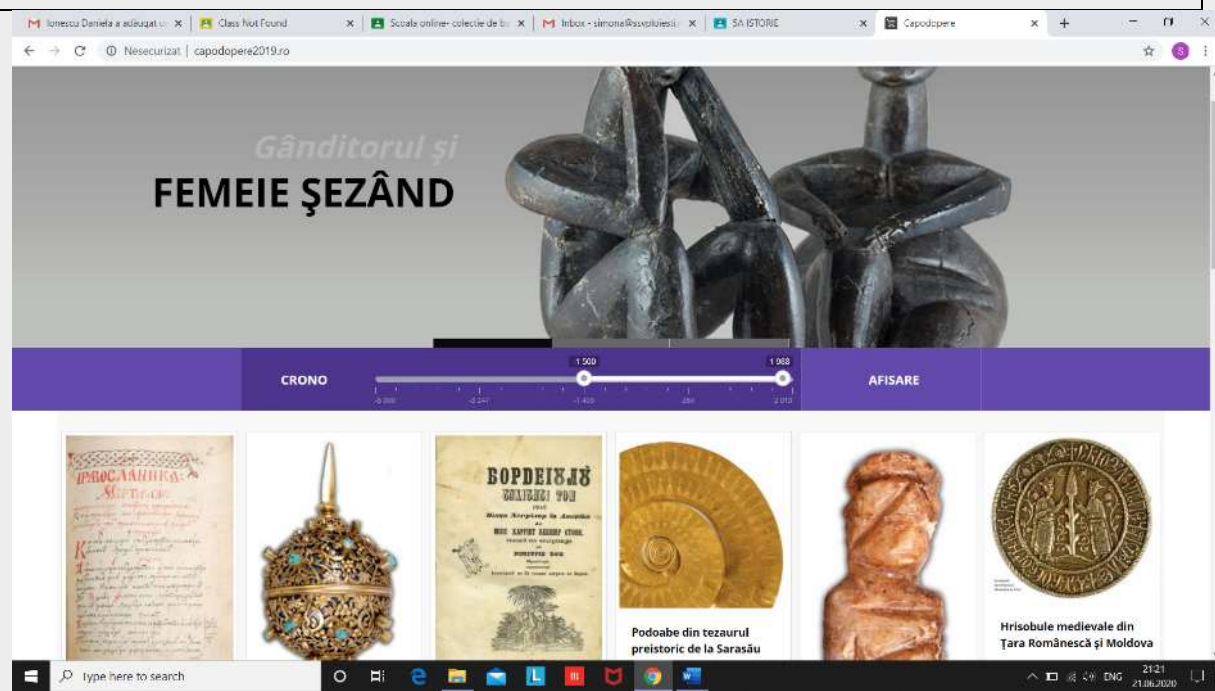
Ionescu Daniela a adăugat u ×
Class Not Found ×
Scoala online- colectie de b ×
Inbox - simona@ssvploiesti ×
SA ISTORIE ×
Capodopere ×
+

Nesecurizat | capodopere2019.ro

Gânditorul și
FEMEIE ŞEZÂND

CRONO
1 500
1 968
-5 000
-3 247
-1 405
250
2 018
AFISARE

ВОРДЕІ8ЛЪ
Podoabe din tezaurul preistoric de la Sarasău
Hrisobule medievale din Ţara Românească şi Moldova

Type here to search
ENG
21:21
21.06.2020